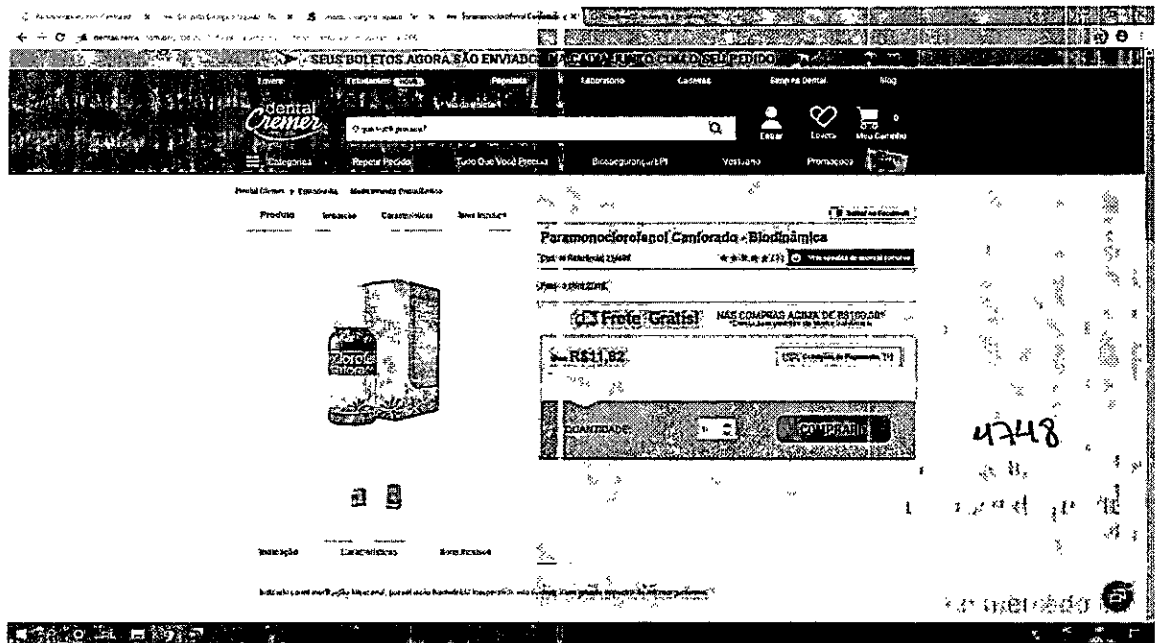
SEUS BOLETOS AGORA SÃO ENVIADOS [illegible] JUNTO COM O SEU PEDIDO

Lojas	Estudantes	Populares	Laboratório	Carreiras	Sempre Dental	Blog

dental Cremer

O que você procura?

Entrar	Lista	Meu Carrinho

Categorias	Repetir Pedido	Tudo Que Você Precisa	Biossegurança/EPI	Vestuário	Promoções

Dental Cremer > Endodontia > Medicamentos Endodônticos

Produto	Indicação	Características	Itens Inclusos

Paramonoclorofenol Canforado - Biodinâmica

Cód. de Referência: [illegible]

Frete Grátis! NAS COMPRAS ACIMA DE R$199,00*

Por: R$11,82

QUANTIDADE: 1	COMPRAR

Indicação	Características	Itens Inclusos

Indicado como medicação intracanal, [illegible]

4748